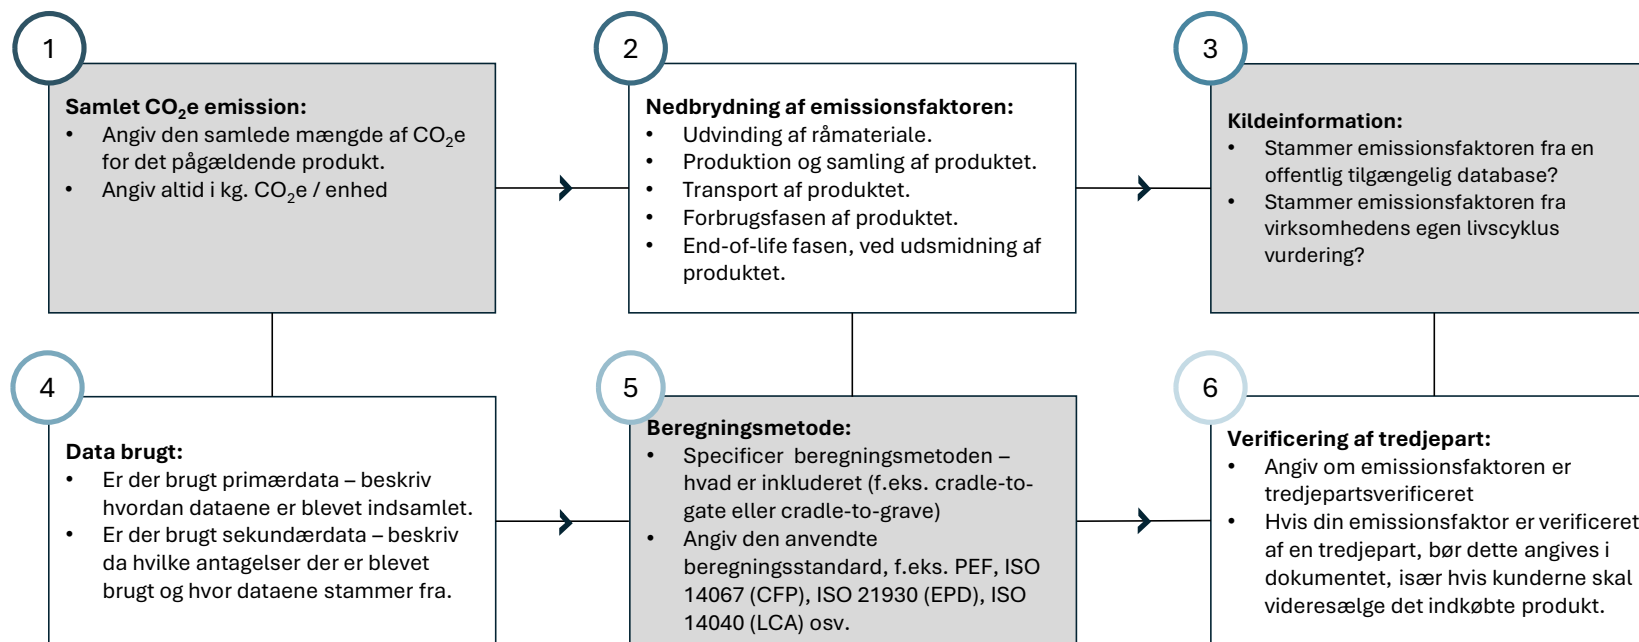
1

Samlet $CO_2$e emission:
- Angiv den samlede mængde af $CO_2$e for det pågældende produkt.
- Angiv altid i kg. $CO_2$e / enhed

2

Nedbrydning af emissionsfaktoren:
- Udvinding af råmateriale.
- Produktion og samling af produktet.
- Transport af produktet.
- Forbrugsfasen af produktet.
- End-of-life fasen, ved udsmidning af produktet.

3

Kildeinformation:
- Stammer emissionsfaktoren fra en offentlig tilgængelig database?
- Stammer emissionsfaktoren fra virksomhedens egen livscyklus vurdering?

4

Data brugt:
- Er der brugt primærdata – beskriv hvordan dataene er blevet indsamlet.
- Er der brugt sekundærdata – beskriv da hvilke antagelser der er blevet brugt og hvor dataene stammer fra.

5

Beregningsmetode:
- Specificer beregningsmetoden – hvad er inkluderet (f.eks. cradle-to-gate eller cradle-to-grave)
- Angiv den anvendte beregningsstandard, f.eks. PEF, ISO 14067 (CFP), ISO 21930 (EPD), ISO 14040 (LCA) osv.

6

Verificering af tredjepart:
- Angiv om emissionsfaktoren er tredjepartsverificeret
- Hvis din emissionsfaktor er verificeret af en tredjepart, bør dette angives i dokumentet, især hvis kunderne skal videresælge det indkøbte produkt.